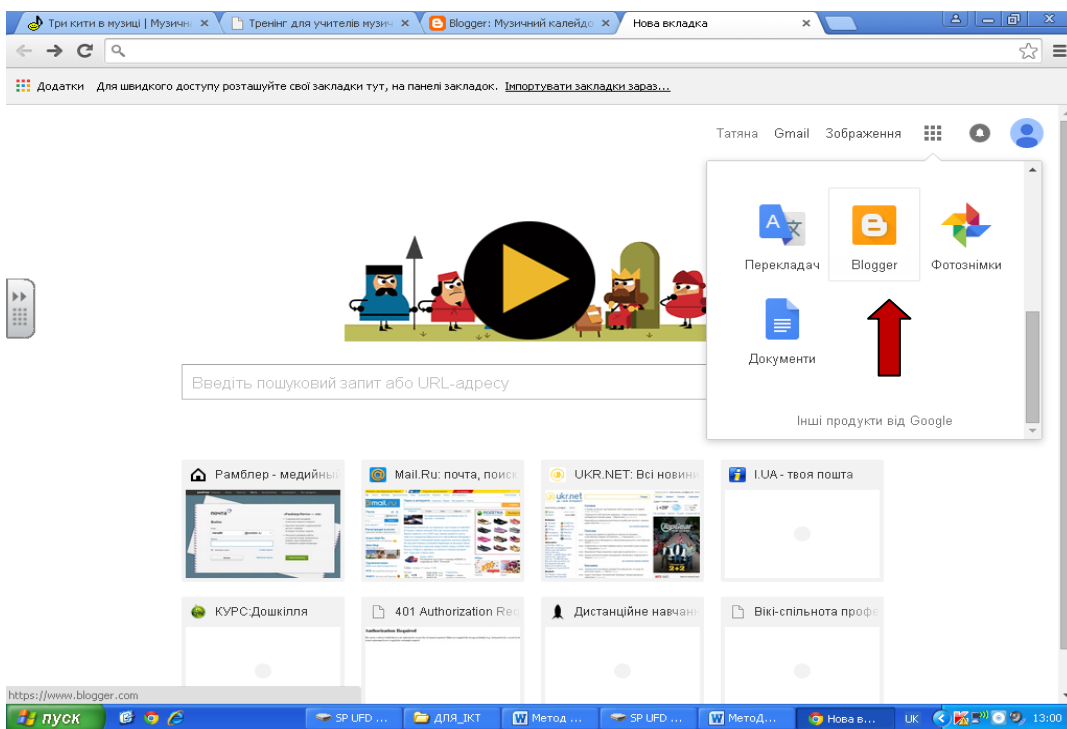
Три кити в музиці | Музичн ×
Тренінг для учителів музи ×
Blogger: Музичний калейдо ×
Нова вкладка ×

Додатки Для швидкого доступу розташуйте свої закладки тут, на панелі закладок. Імпортувати закладки зараз...

Татяна Gmail Зображення

Перекладач
Blogger
Фотознімки
Документи
Інші продукти від Google

Введіть пошуковий запит або URL-адресу

Рамблер - медийны
Mail.Ru: почта, поиск
UKR.NET: Всі новин
I.UA - твоя пошта
КУРС:Дошкілля
401 Authorization Re
Дистанційне навчан
Вікі-спільнота профе

https://www.blogger.com

пуск
SP UFD ...
ДЛЯ_ІКТ
Метод ...
SP UFD ...
МетодД...
Нова в...
UK
13:00